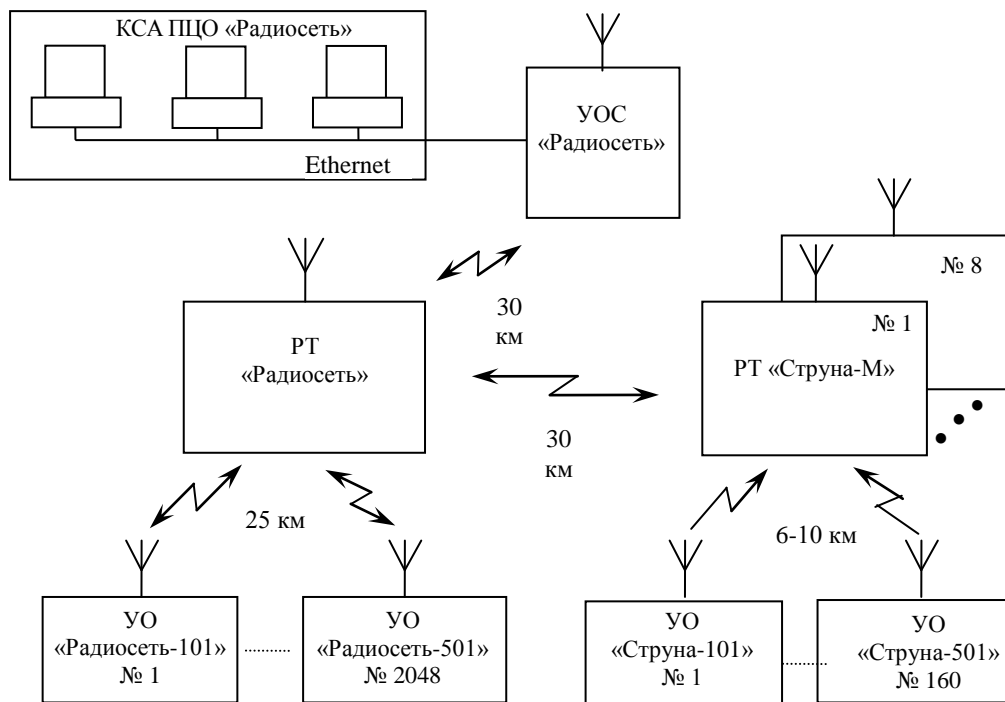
КСА ПЦО «Радиосеть»

Ethernet

УОС «Радиосеть»

РТ «Радиосеть»

30 км

30 км

№ 8

№ 1

РТ «Струна-М»

25 км

6-10 км

УО «Радиосеть-101» № 1

УО «Радиосеть-501» № 2048

УО «Струна-101» № 1

УО «Струна-501» № 160